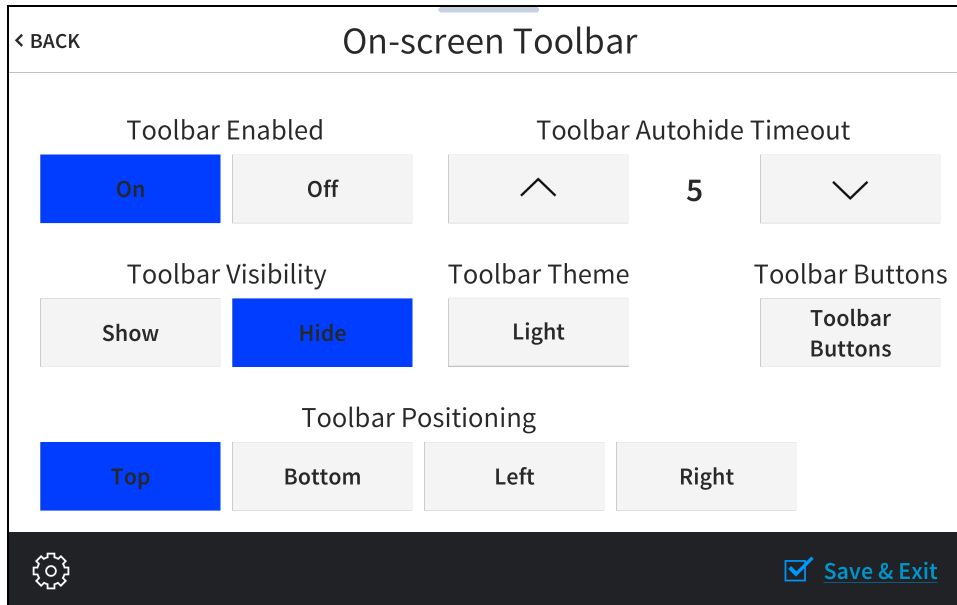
‹ BACK

On-screen Toolbar

Toolbar Enabled

On

Off

Toolbar Autohide Timeout

5

Toolbar Visibility

Show

Hide

Toolbar Theme

Light

Toolbar Buttons

Toolbar Buttons

Toolbar Positioning

Top

Bottom

Left

Right

Save & Exit